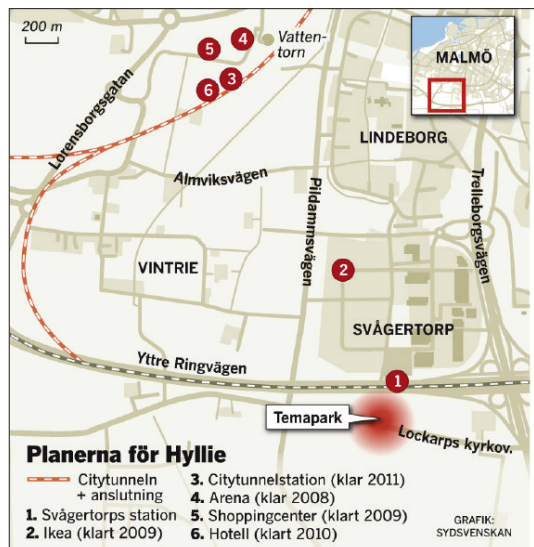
200 m

5 4 Vattentorn

6 3

MALMÖ

Lorensborgsgatan

LINDEBORG

Almviksvägen

Pildammsvägen

Trelleborgsvägen

VINTRIE

2

SVÅGERTORP

Yttre Ringvägen

1

Temapark

Lockarps kyrkov.

Planerna för Hyllie

Citytunneln + anslutning
1. Svågertorps station
2. Ikea (klart 2009)
3. Citytunnelstation (klar 2011)
4. Arena (klar 2008)
5. Shoppingcenter (klart 2009)
6. Hotell (klart 2010)

GRAFIK: SYDSVENSKAN